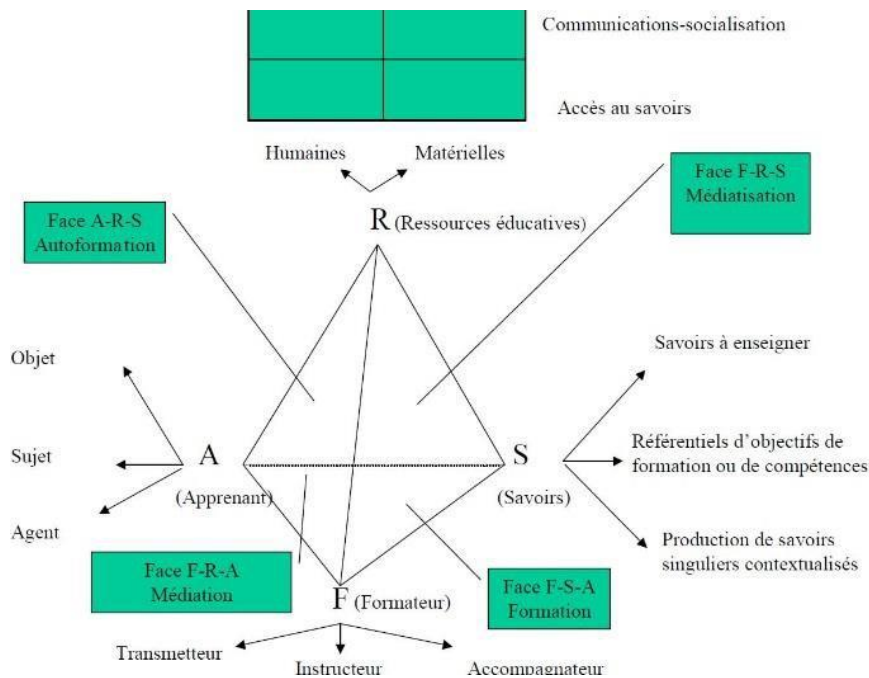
Communications-socialisation

Accès au savoirs

Humaines Matérielles

Face F-R-S
Médiatisation

Face A-R-S
Autoformation

R (Ressources éducatives)

Objet

Savoirs à enseigner

Sujet

A

S

Référentiels d'objectifs de formation ou de compétences

(Apprenant)

(Savoirs)

Agent

Production de savoirs singuliers contextualisés

Face F-R-A
Médiation

F (Formateur)

Face F-S-A
Formation

Transmetteur

Instructeur

Accompagnateur